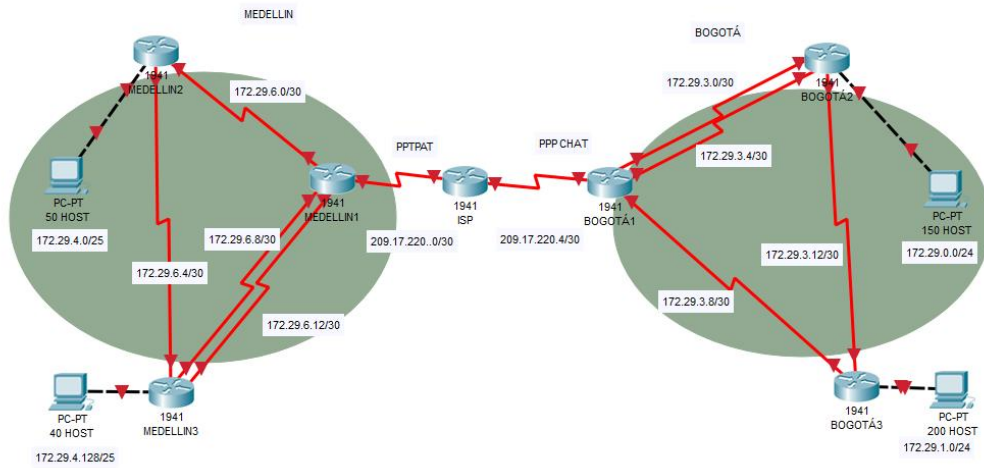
MEDELLIN

1941
MEDELLIN2

172.29.6.0/30

PC-PT
50 HOST

172.29.4.0/25

1941
MEDELLIN1

PPTPAT

172.29.6.8/30

172.29.6.4/30

172.29.6.12/30

209.17.220..0/30

1941
ISP

PC-PT
40 HOST

1941
MEDELLIN3

172.29.4.128/25

BOGOTÁ

172.29.3.0/30

1941
BOGOTÁ2

PPP CHAT

172.29.3.4/30

1941
BOGOTÁ1

209.17.220.4/30

PC-PT
150 HOST

172.29.3.12/30

172.29.0.0/24

172.29.3.8/30

1941
BOGOTÁ3

PC-PT
200 HOST

172.29.1.0/24